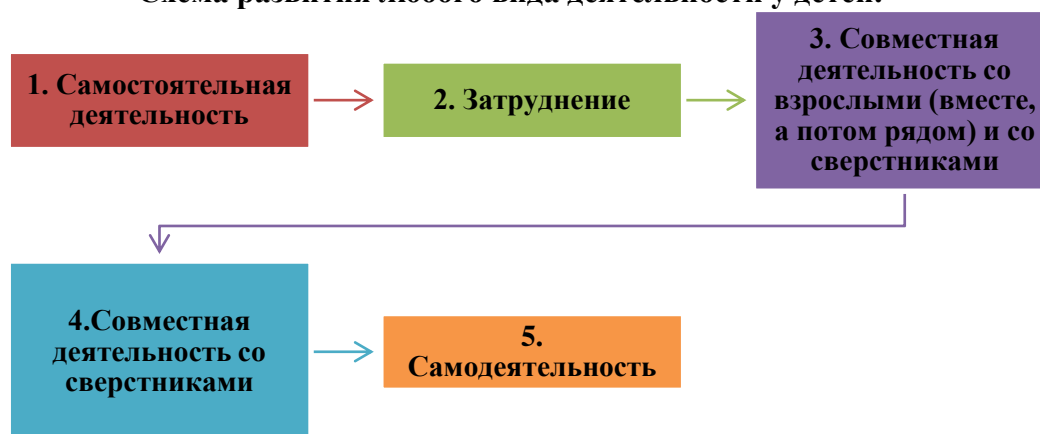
Схема развития любого вида деятельности у детей.

1. Самостоятельная деятельность

2. Затруднение

3. Совместная деятельность со взрослыми (вместе, а потом рядом) и со сверстниками

4.Совместная деятельность со сверстниками

5. Самодеятельность